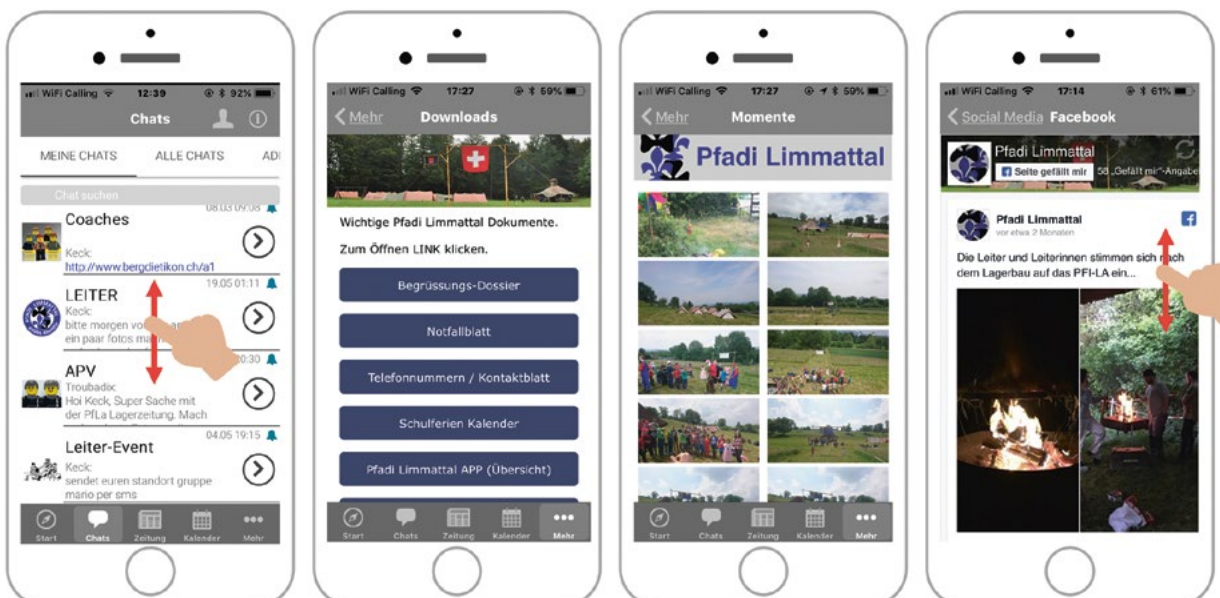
WiFi Calling 12:39 92%

Chats

MEINE CHATS ALLE CHATS AD

Chat suchen

Coaches 08.03 09:08
Keck:
http://www.bergdietikon.ch/a1

LEITER 19.05 01:11
Keck:
bitte morgen vo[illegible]
ein paar fotos ma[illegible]

APV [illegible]20:30
Troubadix:
Hoi Keck, Super Sache mit der PfLa Lagerzeitung. Mach

Leiter-Event 04.05 19:15
Keck:
sendet euren standort gruppe mario per sms

Start Chats Zeitung Kalender Mehr

WiFi Calling 17:27 59%

Mehr Downloads

Wichtige Pfadi Limmattal Dokumente.

Zum Öffnen LINK klicken.

Begrüssungs-Dossier

Notfallblatt

Telefonnummern / Kontaktblatt

Schulferien Kalender

Pfadi Limmattal APP (Übersicht)

Start Chats Zeitung Kalender Mehr

WiFi Calling 17:27 59%

Mehr Momente

Pfadi Limmattal

Start Chats Zeitung Kalender Mehr

WiFi Calling 17:14 61%

Social Media Facebook

Pfadi Limmattal
Seite gefällt mir 58 „Gefällt mir"-Angabe

Pfadi Limmattal
vor etwa 2 Monaten

Die Leiter und Leiterinnen stimmen sich nach dem Lagerbau auf das PFI-LA ein...